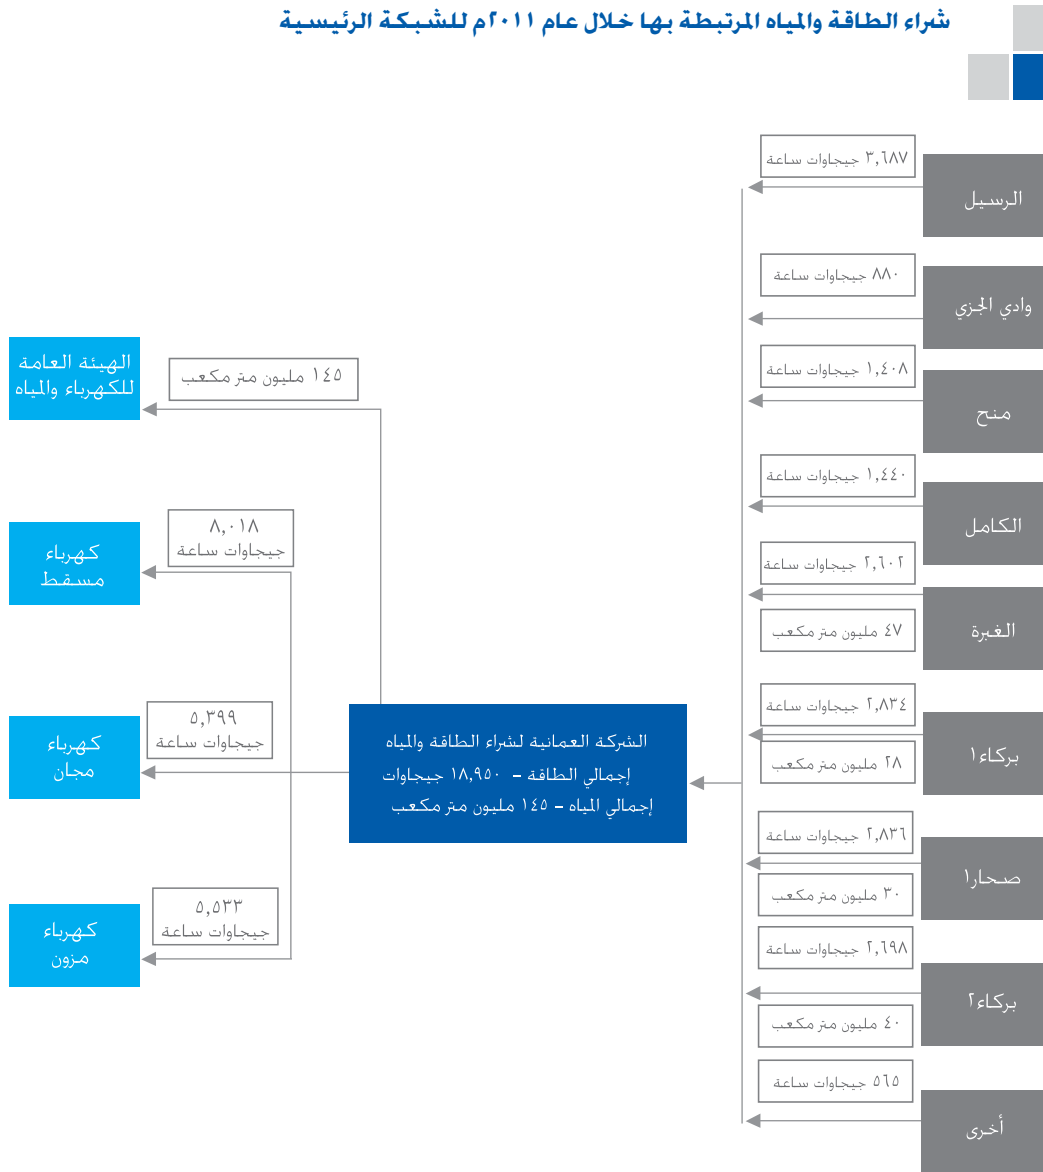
شراء الطاقة والمياه المرتبطة بها خلال عام ٢٠١١م للشبكة الرئيسية

الرسيل
٣,٦٨٧ جيجاوات ساعة

وادي الجزي
٨٨٠ جيجاوات ساعة

منح
١,٤٠٨ جيجاوات ساعة

الكامل
١,٤٤٠ جيجاوات ساعة

الغبرة
٢,٦٠٢ جيجاوات ساعة
٤٧ مليون متر مكعب

بركاء١
٢,٨٣٤ جيجاوات ساعة
٢٨ مليون متر مكعب

صحار١
٢,٨٣٦ جيجاوات ساعة
٣٠ مليون متر مكعب

بركاء٢
٢,٦٩٨ جيجاوات ساعة
٤٠ مليون متر مكعب

أخرى
٥٦٥ جيجاوات ساعة

الشركة العمانية لشراء الطاقة والمياه
إجمالي الطاقة - ١٨,٩٥٠ جيجاوات
إجمالي المياه - ١٤٥ مليون متر مكعب

الهيئة العامة للكهرباء والمياه
١٤٥ مليون متر مكعب

كهرباء مسقط
٨,٠١٨ جيجاوات ساعة

كهرباء مجان
٥,٣٩٩ جيجاوات ساعة

كهرباء مزون
٥,٥٣٣ جيجاوات ساعة